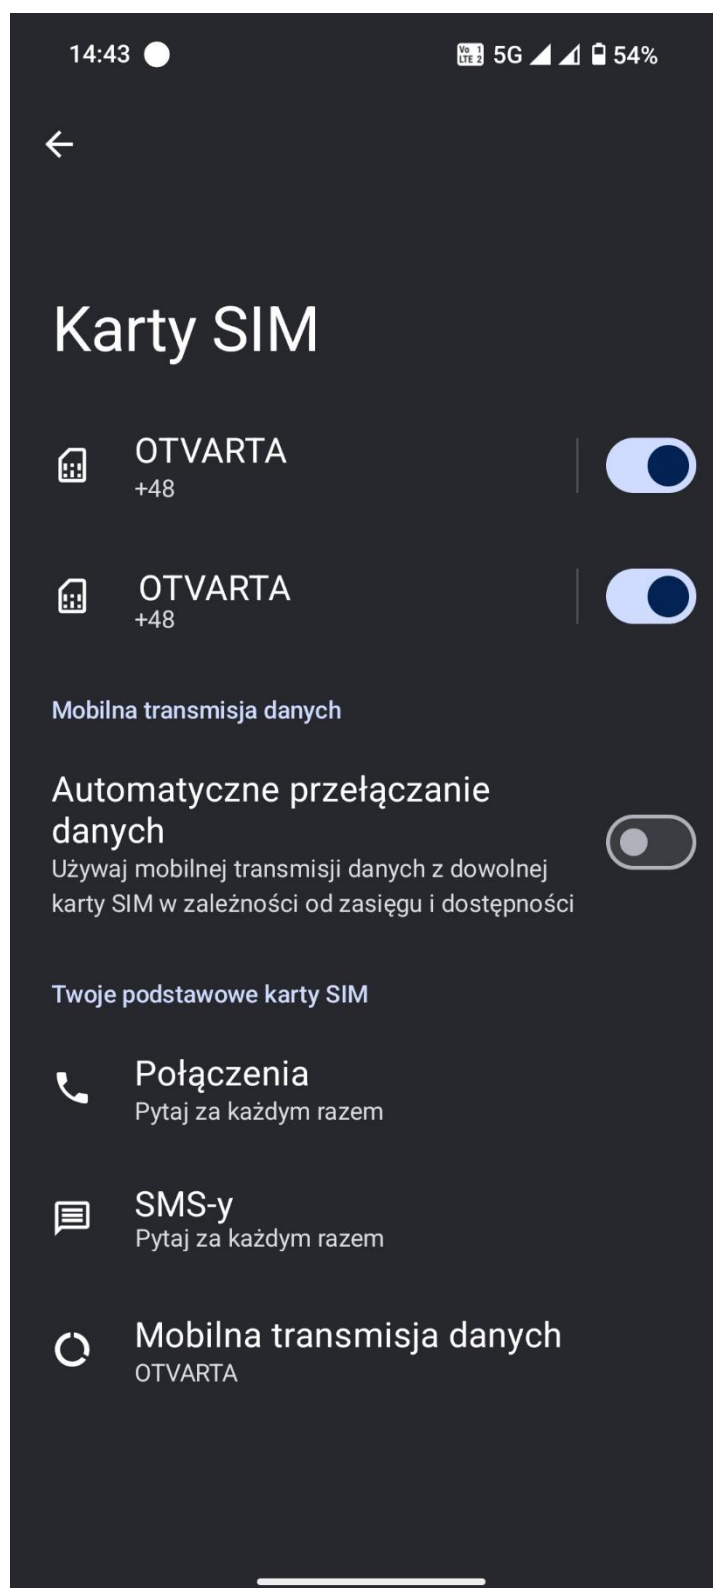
14:43 5G 54%

Karty SIM

OTVARTA
+48

OTVARTA
+48

Mobilna transmisja danych

Automatyczne przełączanie danych
Używaj mobilnej transmisji danych z dowolnej karty SIM w zależności od zasięgu i dostępności

Twoje podstawowe karty SIM

Połączenia
Pytaj za każdym razem

SMS-y
Pytaj za każdym razem

Mobilna transmisja danych
OTVARTA